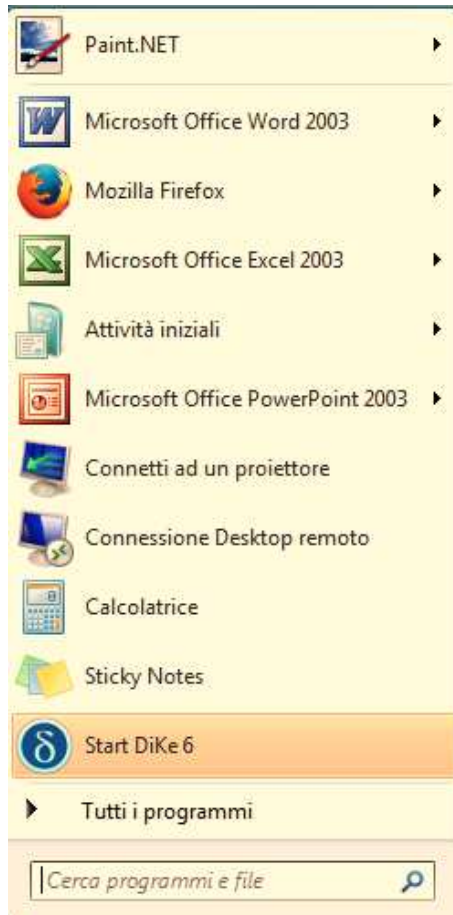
Paint.NET

Microsoft Office Word 2003

Mozilla Firefox

Microsoft Office Excel 2003

Attività iniziali

Microsoft Office PowerPoint 2003

Connetti ad un proiettore

Connessione Desktop remoto

Calcolatrice

Sticky Notes

Start DiKe 6

Tutti i programmi

Cerca programmi e file